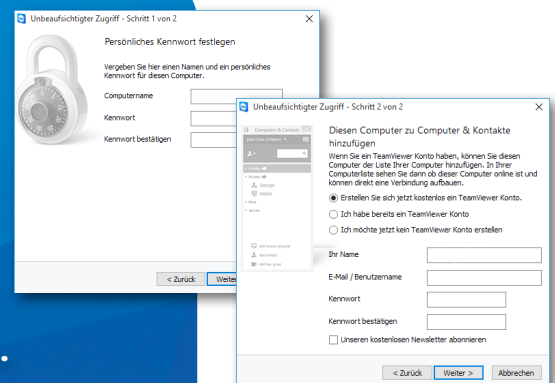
Unbeaufsichtigter Zugriff - Schritt 1 von 2

Persönliches Kennwort festlegen

Vergeben Sie hier einen Namen und ein persönliches Kennwort für diesen Computer.

Computername

Kennwort

Kennwort bestätigen

< Zurück

Weiter

Unbeaufsichtigter Zugriff - Schritt 2 von 2

Computers & Contacts

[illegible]

Diesen Computer zu Computer & Kontakte hinzufügen

Wenn Sie ein TeamViewer Konto haben, können Sie diesen Computer der Liste Ihrer Computer hinzufügen. In Ihrer Computerliste sehen Sie dann ob dieser Computer online ist und können direkt eine Verbindung aufbauen.

Erstellen Sie sich jetzt kostenlos ein TeamViewer Konto.

Ich habe bereits ein TeamViewer Konto

Ich möchte jetzt kein TeamViewer Konto erstellen

Ihr Name

E-Mail / Benutzername

Kennwort

Kennwort bestätigen

Unseren kostenlosen Newsletter abonnieren

< Zurück

Weiter >

Abbrechen